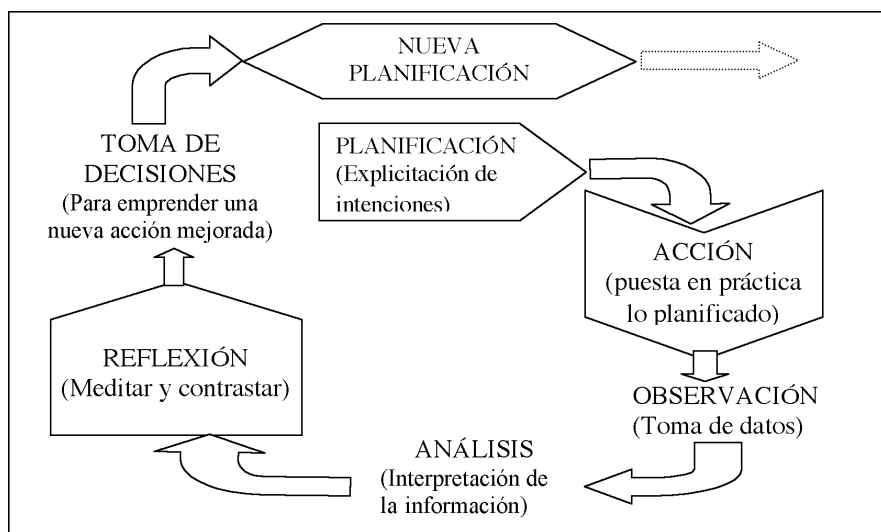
NUEVA PLANIFICACIÓN

TOMA DE DECISIONES (Para emprender una nueva acción mejorada)

PLANIFICACIÓN (Explicitación de intenciones)

ACCIÓN (puesta en práctica lo planificado)

REFLEXIÓN (Meditar y contrastar)

OBSERVACIÓN (Toma de datos)

ANÁLISIS (Interpretación de la información)